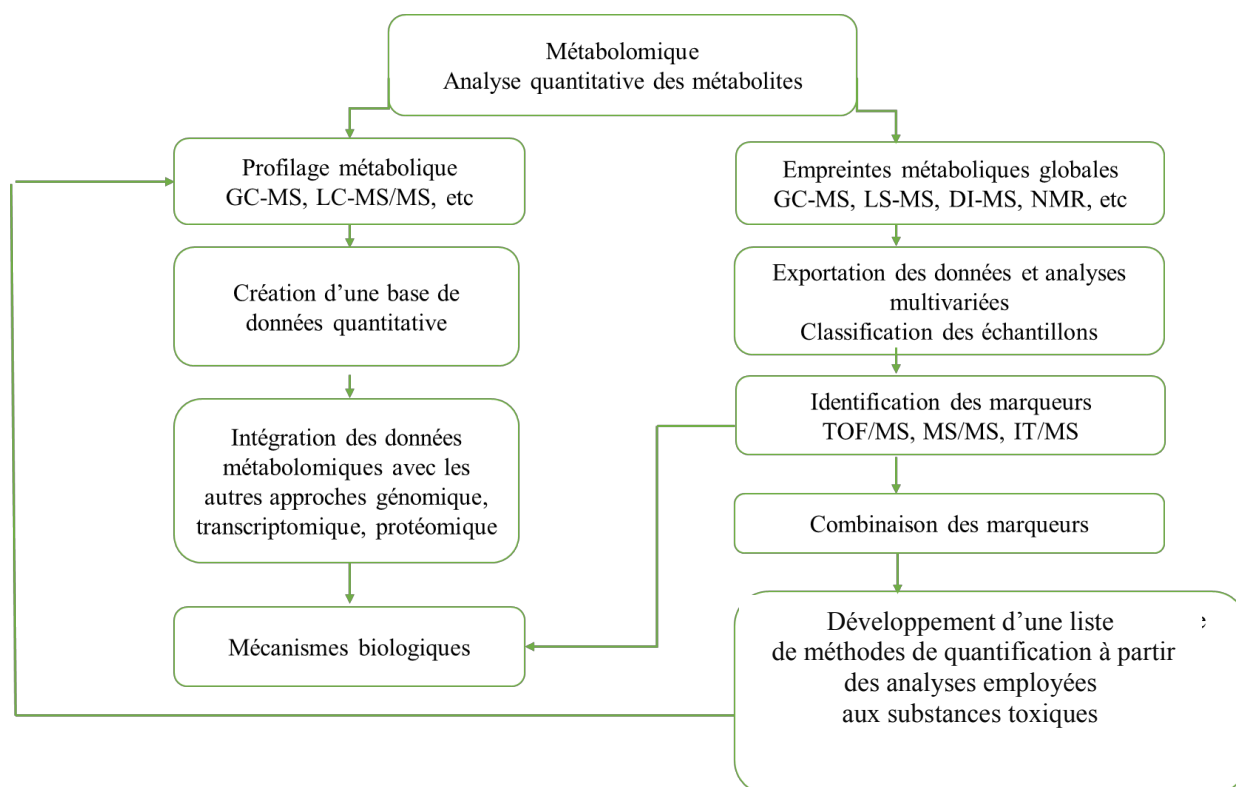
Métabolomique
Analyse quantitative des métabolites

Profilage métabolique
GC-MS, LC-MS/MS, etc

Création d’une base de données quantitative

Intégration des données métabolomiques avec les autres approches génomique, transcriptomique, protéomique

Mécanismes biologiques

Empreintes métaboliques globales
GC-MS, LS-MS, DI-MS, NMR, etc

Exportation des données et analyses multivariées
Classification des échantillons

Identification des marqueurs
TOF/MS, MS/MS, IT/MS

Combinaison des marqueurs

Développement d’une liste de méthodes de quantification à partir des analyses employées aux substances toxiques